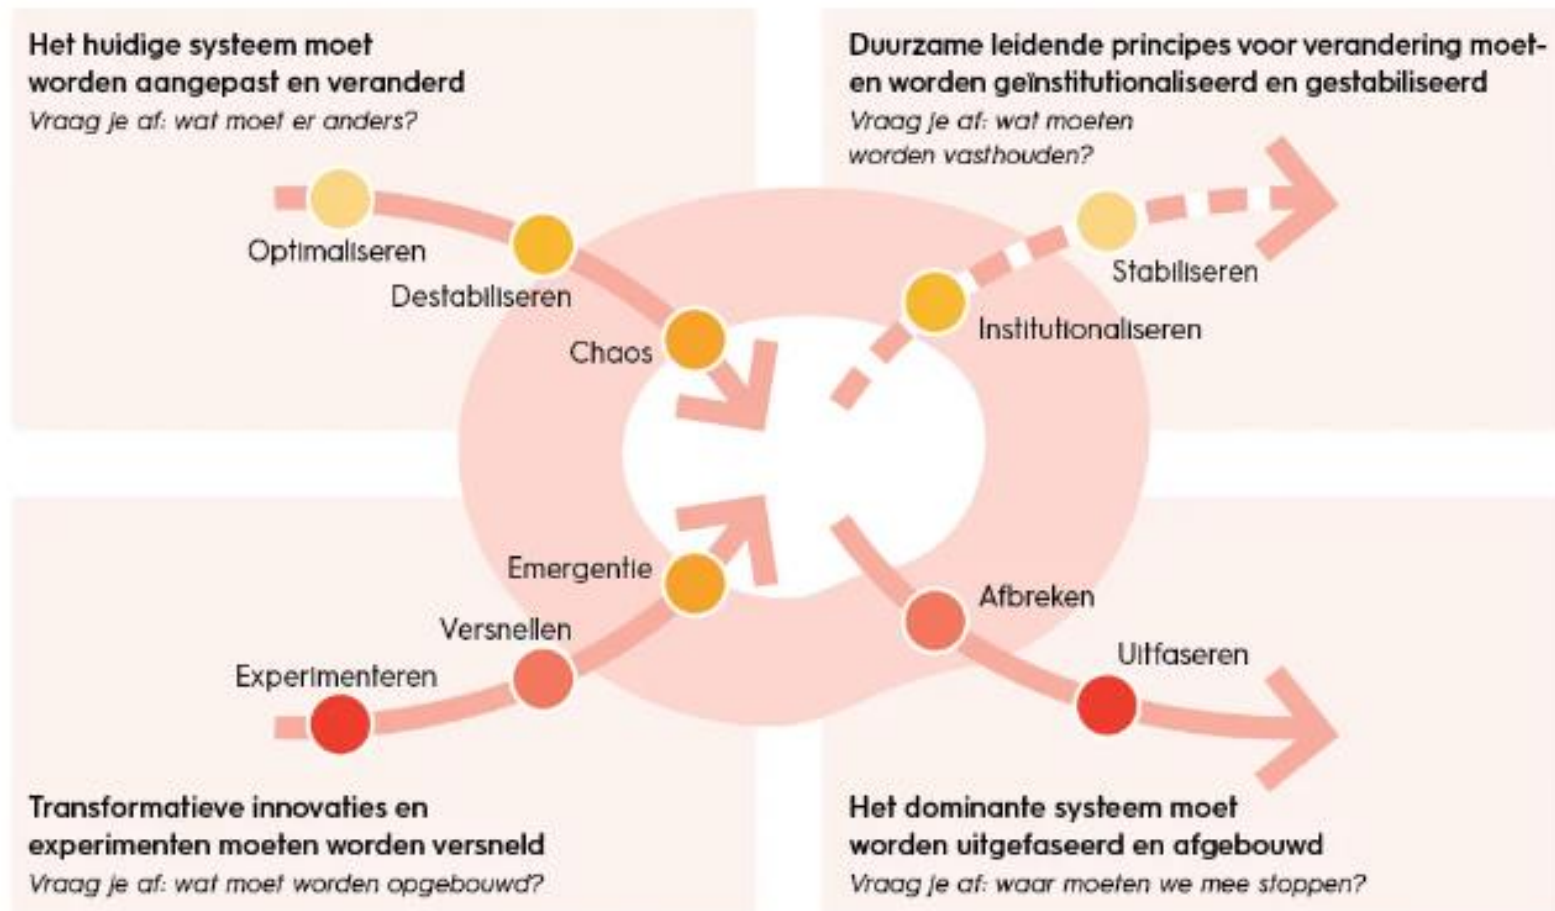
Het huidige systeem moet worden aangepast en veranderd
Vraag je af: wat moet er anders?

Duurzame leidende principes voor verandering moeten worden geïnstitutionaliseerd en gestabiliseerd
Vraag je af: wat moeten worden vasthouden?

Optimaliseren
Destabiliseren
Chaos
Stabiliseren
Institutionaliseren
Emergentie
Versnellen
Experimenteren
Afbreken
Uitfaseren

Transformatieve innovaties en experimenten moeten worden versneld
Vraag je af: wat moet worden opgebouwd?

Het dominante systeem moet worden uitgefaseerd en afgebouwd
Vraag je af: waar moeten we mee stoppen?